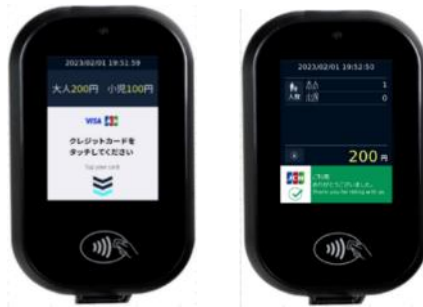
2023/02/01 19:51:59

大人200円 小児100円

VISA JCB

クレジットカードを タッチしてください

Tap your card

2023/02/01 19:52:50

大人 1
人数 小児 0

200 円

JCB

ご利用 ありがとうございました。
Thank you for riding with us.